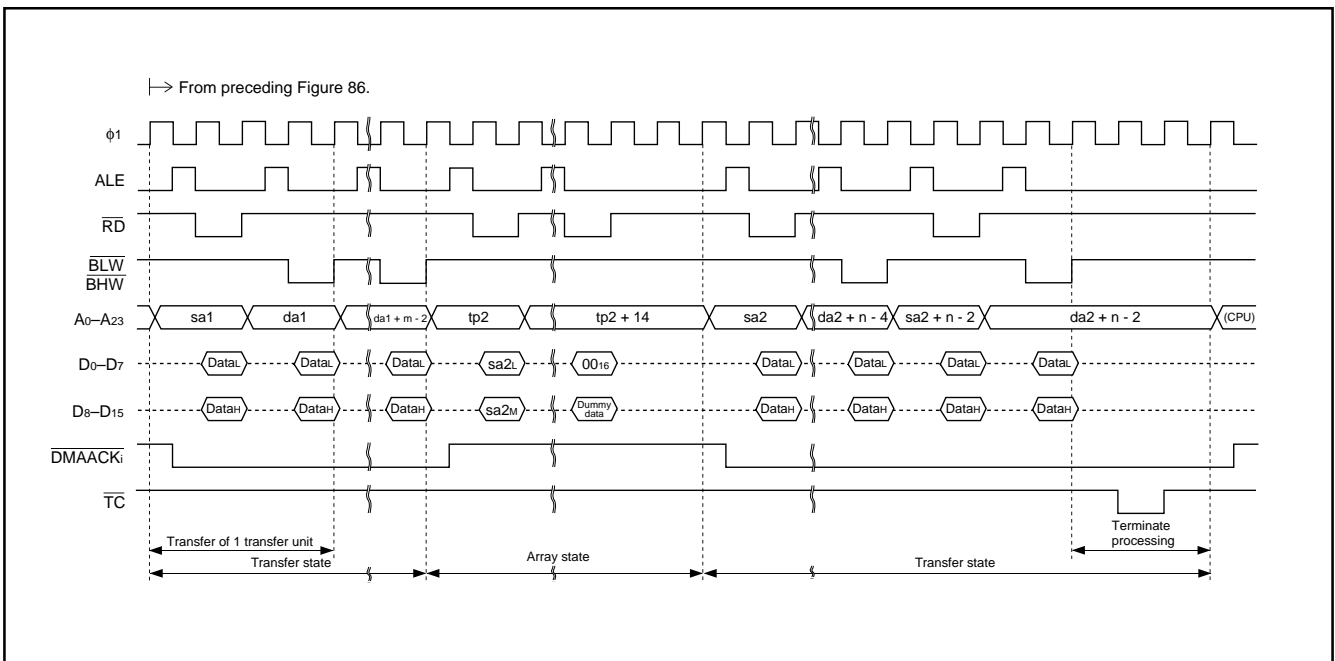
→ From preceding Figure 86.

φ1

ALE

$\overline{RD}$

$\overline{BLW}$
$\overline{BHW}$

$A_0$–$A_{23}$ sa1 da1 da1 + m - 2 tp2 tp2 + 14 sa2 da2 + n - 4 sa2 + n - 2 da2 + n - 2 (CPU)

$D_0$–$D_7$ $Data_L$ $Data_L$ $Data_L$ $sa2_L$ $00_{16}$ $Data_L$ $Data_L$ $Data_L$ $Data_L$

$D_8$–$D_{15}$ $Data_H$ $Data_H$ $Data_H$ $sa2_M$ Dummy data $Data_H$ $Data_H$ $Data_H$ $Data_H$

$\overline{DMAACK_i}$

$\overline{TC}$

Transfer of 1 transfer unit
Transfer state
Array state
Transfer state
Terminate processing